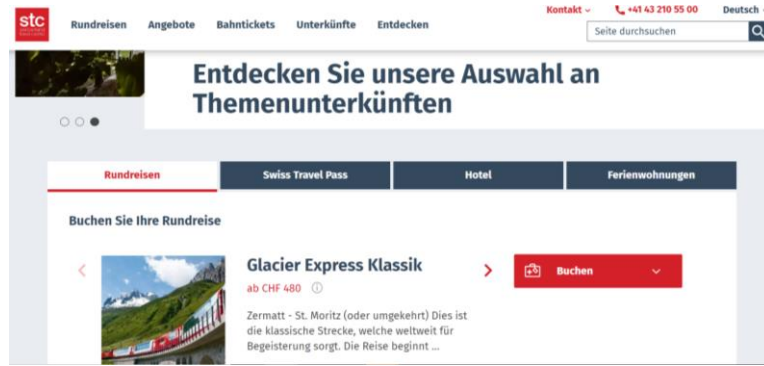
stc

Rundreisen Angebote Bahntickets Unterkünfte Entdecken

Kontakt ⌄ +41 43 210 55 00 Deutsch

Seite durchsuchen

Entdecken Sie unsere Auswahl an Themenunterkünften

Rundreisen | Swiss Travel Pass | Hotel | Ferienwohnungen

Buchen Sie Ihre Rundreise

Glacier Express Klassik

ab CHF 480

Zermatt - St. Moritz (oder umgekehrt) Dies ist die klassische Strecke, welche weltweit für Begeisterung sorgt. Die Reise beginnt ...

Buchen